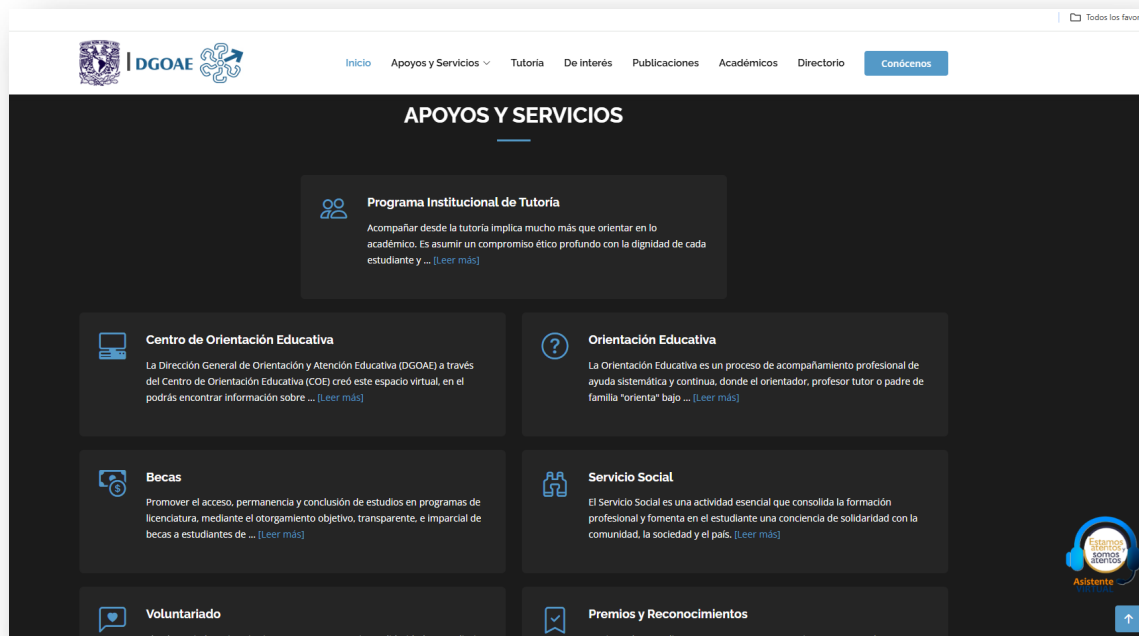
Todos los favor

DGOAE

Inicio Apoyos y Servicios Tutoría De interés Publicaciones Académicos Directorio Conócenos

APOYOS Y SERVICIOS

Programa Institucional de Tutoría

Acompañar desde la tutoría implica mucho más que orientar en lo académico. Es asumir un compromiso ético profundo con la dignidad de cada estudiante y ... [Leer más]

Centro de Orientación Educativa

La Dirección General de Orientación y Atención Educativa (DGOAE) a través del Centro de Orientación Educativa (COE) creó este espacio virtual, en el podrás encontrar información sobre ... [Leer más]

Orientación Educativa

La Orientación Educativa es un proceso de acompañamiento profesional de ayuda sistemática y continua, donde el orientador, profesor tutor o padre de familia "orienta" bajo ... [Leer más]

Becas

Promover el acceso, permanencia y conclusión de estudios en programas de licenciatura, mediante el otorgamiento objetivo, transparente, e imparcial de becas a estudiantes de ... [Leer más]

Servicio Social

El Servicio Social es una actividad esencial que consolida la formación profesional y fomenta en el estudiante una conciencia de solidaridad con la comunidad, la sociedad y el país. [Leer más]

Estamos atentos y somos atentos

Asistente VIRTUAL

Voluntariado

Premios y Reconocimientos